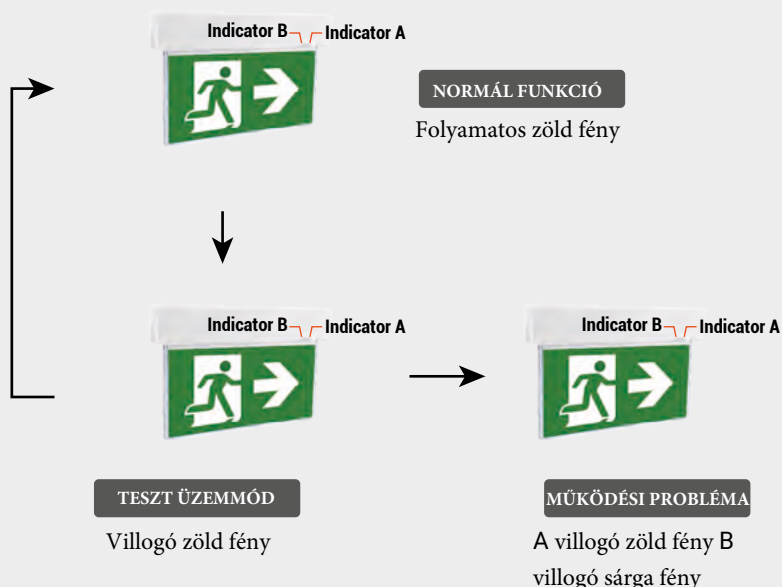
Indicator B Indicator A

NORMÁL FUNKCIÓ

Folyamatos zöld fény

Indicator B Indicator A

Indicator B Indicator A

TESZT ÜZEMMÓD

Villogó zöld fény

MŰKÖDÉSI PROBLÉMA

A villogó zöld fény B villogó sárga fény